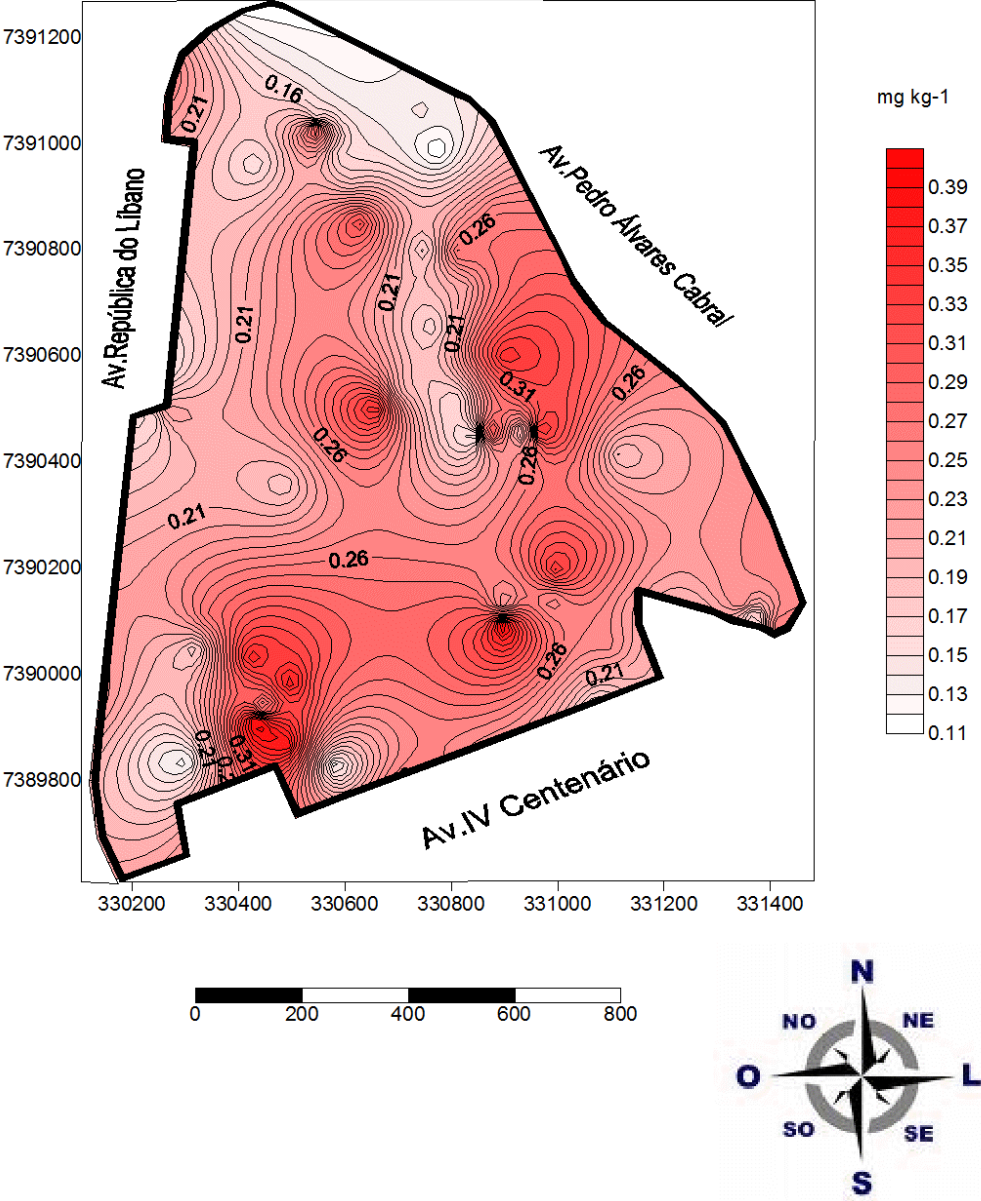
7391200
7391000
7390800
7390600
7390400
7390200
7390000
7389800

330200 330400 330600 330800 331000 331200 331400

Av.República do Líbano
Av.Pedro Álvares Cabral
Av.IV Centenário

0.16
0.21
0.26
0.21
0.21
0.21
0.31
0.26
0.26
0.28
0.21
0.26
0.26
0.21
0.21
0.31

mg kg-1

0.39
0.37
0.35
0.33
0.31
0.29
0.27
0.25
0.23
0.21
0.19
0.17
0.15
0.13
0.11

0 200 400 600 800

N
NO
NE
O
L
SO
SE
S